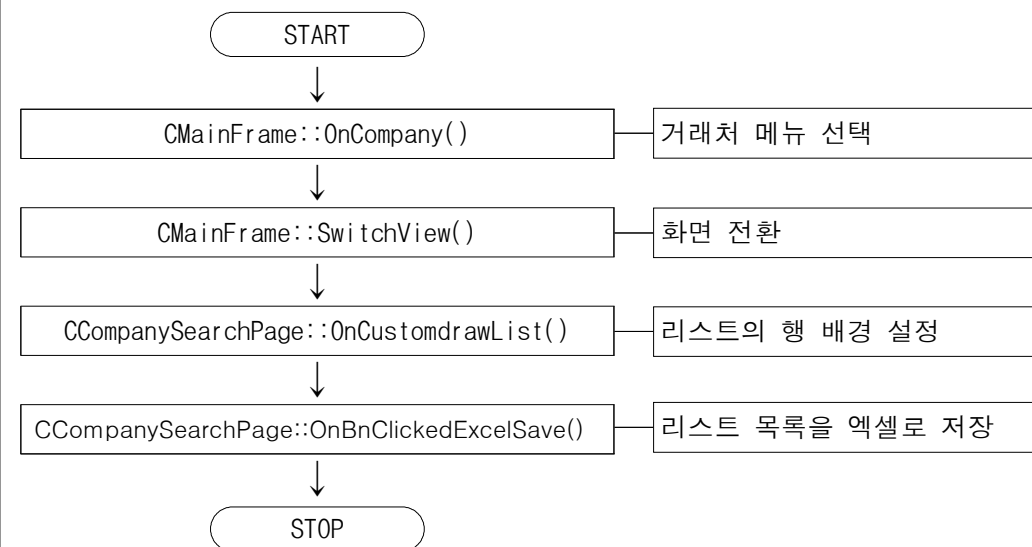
START

CMainFrame::OnCompany()

거래처 메뉴 선택

CMainFrame::SwitchView()

화면 전환

CCompanySearchPage::OnCustomdrawList()

리스트의 행 배경 설정

CCompanySearchPage::OnBnClickedExcelSave()

리스트 목록을 엑셀로 저장

STOP